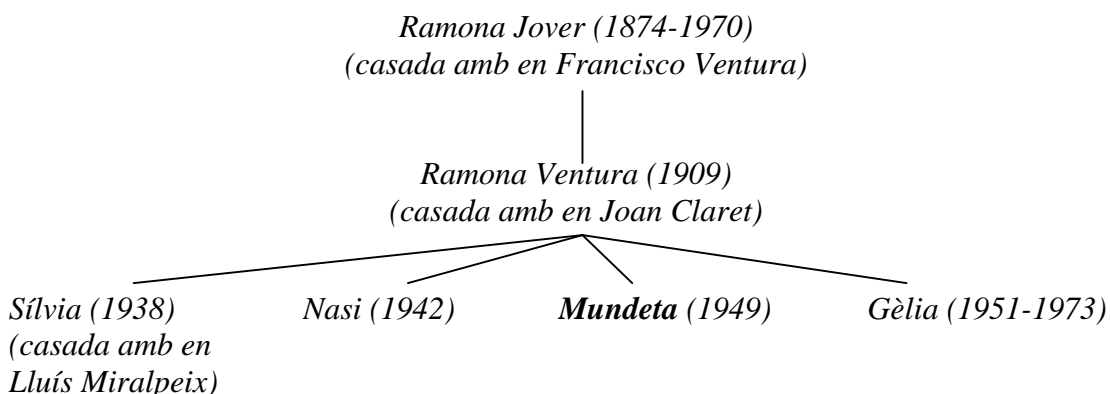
Ramona Jover (1874-1970)
(casada amb en Francisco Ventura)

Ramona Ventura (1909)
(casada amb en Joan Claret)

Sílvia (1938)
(casada amb en Lluís Miralpeix)

Nasi (1942)

Mundeta (1949)

Gèlia (1951-1973)